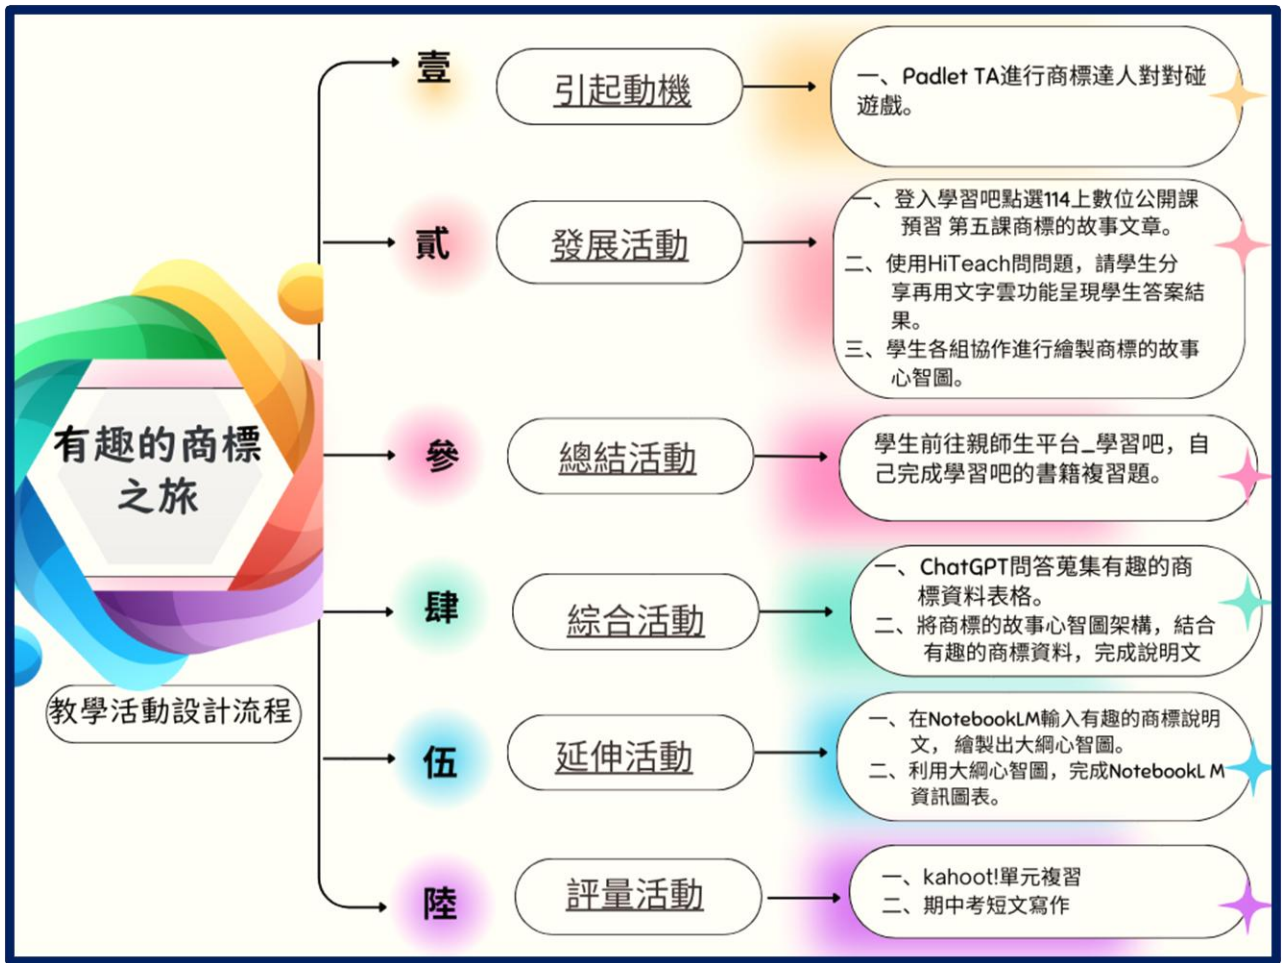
有趣的商標之旅

教學活動設計流程

壹

引起動機

一、Padlet TA進行商標達人對對碰遊戲。

貳

發展活動

一、登入學習吧點選114上數位公開課預習 第五課商標的故事文章。
二、使用HiTeach問問題，請學生分享再用文字雲功能呈現學生答案結果。
三、學生各組協作進行繪製商標的故事心智圖。

參

總結活動

學生前往親師生平台_學習吧，自己完成學習吧的書籍複習題。

肆

綜合活動

一、ChatGPT問答蒐集有趣的商標資料表格。
二、將商標的故事心智圖架構，結合有趣的商標資料，完成說明文

伍

延伸活動

一、在NotebookLM輸入有趣的商標說明文，繪製出大綱心智圖。
二、利用大綱心智圖，完成NotebookL M資訊圖表。

陸

評量活動

一、kahoot!單元複習
二、期中考短文寫作